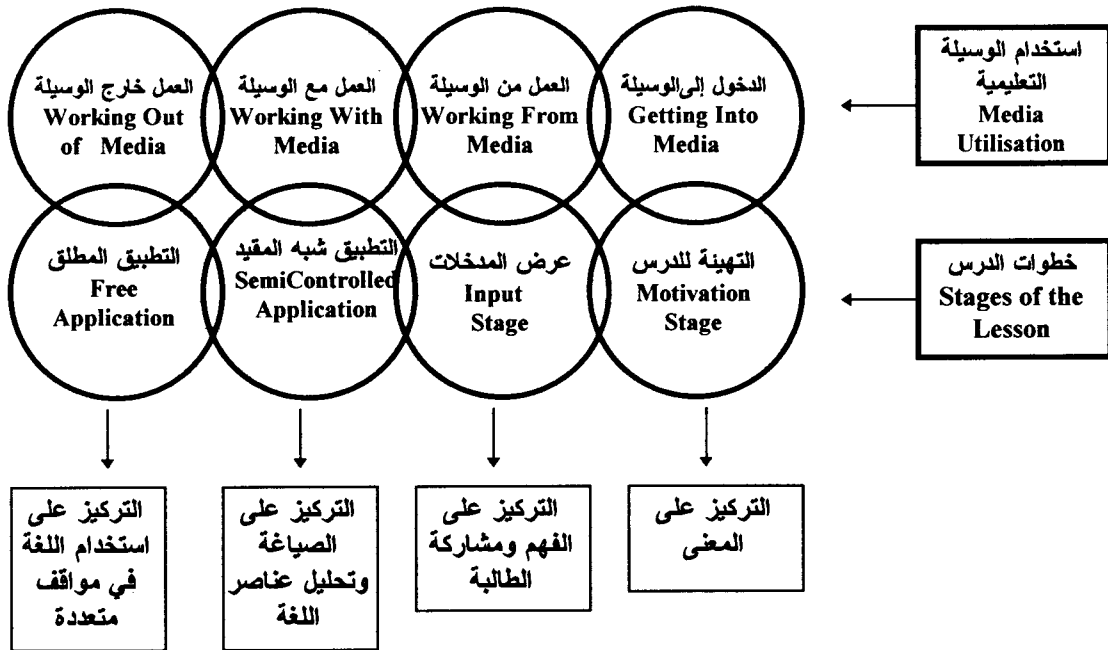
استخدام الوسيلة التعليمية
Media Utilisation

الدخول إلىالوسيلة
Getting Into Media

العمل من الوسيلة
Working From Media

العمل مع الوسيلة
Working With Media

العمل خارج الوسيلة
Working Out of Media

خطوات الدرس
Stages of the Lesson

التهيئة للدرس
Motivation Stage

عرض المدخلات
Input Stage

التطبيق شبه المقيد
SemiControlled Application

التطبيق المطلق
Free Application

التركيز على المعنى

التركيز على الفهم ومشاركة الطالبة

التركيز على الصياغة وتحليل عناصر اللغة

التركيز على استخدام اللغة في مواقف متعددة